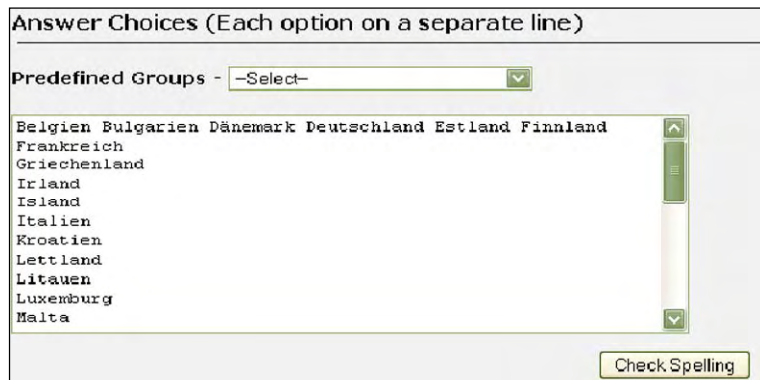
Answer Choices (Each option on a separate line)

Predefined Groups - --Select--

Belgien Bulgarien Dänemark Deutschland Estland Finnland
Frankreich
Griechenland
Irland
Island
Italien
Kroatien
Lettland
Litauen
Luxemburg
Malta

Check Spelling